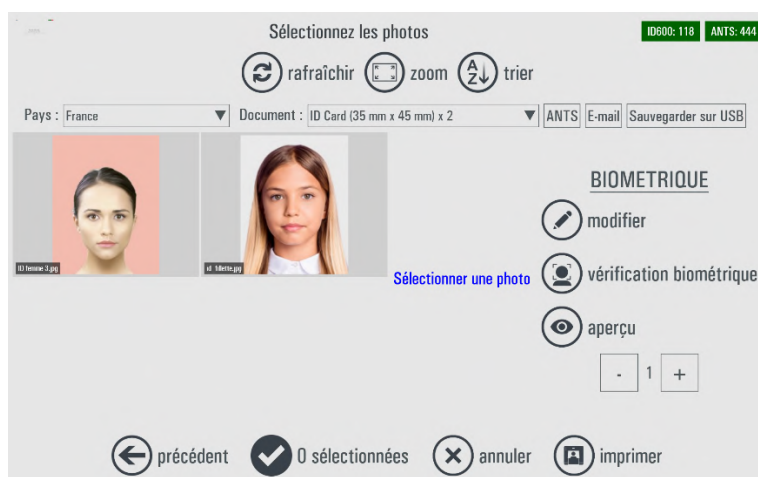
Sélectionnez les photos

ID600: 118 ANTS: 444

rafraîchir zoom trier

Pays : France

Document : ID Card (35 mm x 45 mm) x 2

ANTS E-mail Sauvegarder sur USB

ID femme 3.jpg

id fillette.jpg

Sélectionner une photo

BIOMETRIQUE

modifier

vérification biométrique

aperçu

- 1 +

précédent 0 sélectionnées annuler imprimer